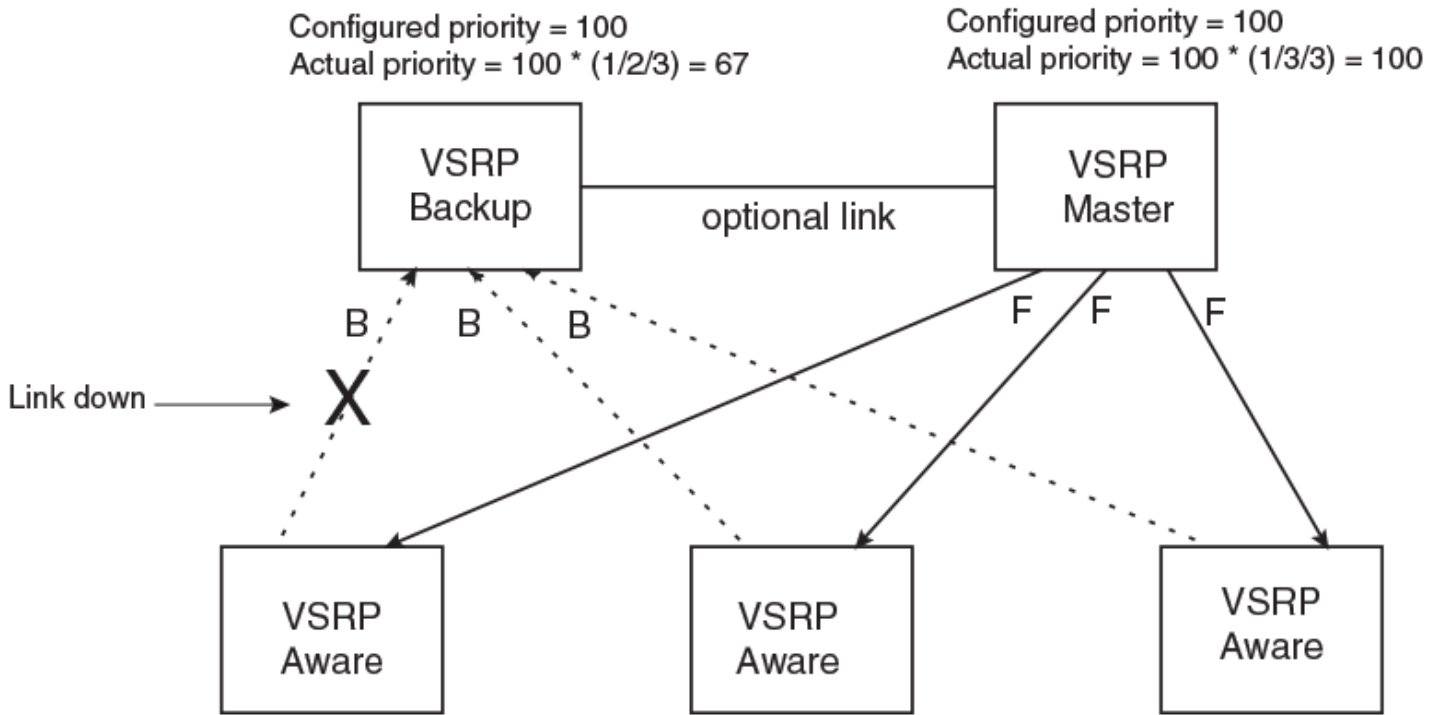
Configured priority = 100
Actual priority = 100 * (1/2/3) = 67

Configured priority = 100
Actual priority = 100 * (1/3/3) = 100

VSRP Backup

optional link

VSRP Master

B B B

F F F

Link down

X

VSRP Aware

VSRP Aware

VSRP Aware